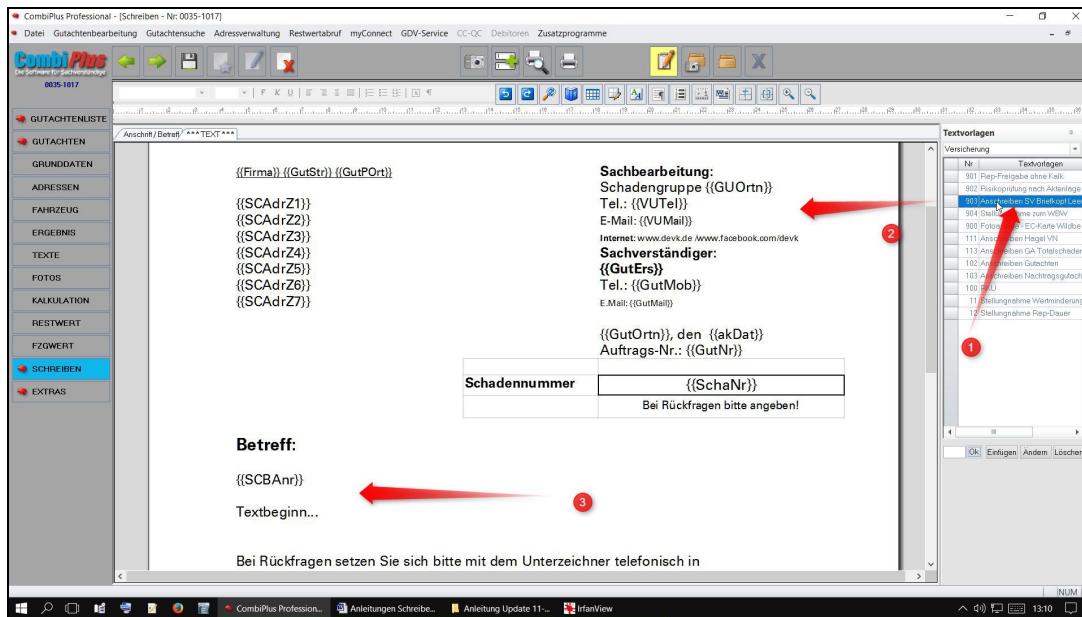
CombiPlus Professional - [Schreiben - Nr: 0035-1017]

Datei Gutachtenbearbeitung Gutachtensuche Adressverwaltung Restwertabruf myConnect GDV-Service CC-QC Debitoren Zusatzprogramme

CombiPlus
Die Software für Sachverständige
0035-1017

GUTACHTENLISTE
GUTACHTEN
GRUNDDATEN
ADRESSEN
FAHRZEUG
ERGEBNIS
TEXTE
FOTOS
KALKULATION
RESTWERT
FZGWERT
SCHREIBEN
EXTRAS

Anschrift / Betreff *** TEXT ***

{{Firma}} {{GutStr}} {{GutPOrt}}

{{SCAdrZ1}}
{{SCAdrZ2}}
{{SCAdrZ3}}
{{SCAdrZ4}}
{{SCAdrZ5}}
{{SCAdrZ6}}
{{SCAdrZ7}}

Sachbearbeitung:
Schadengruppe {{GUOrtn}}
Tel.: {{VUTel}}
E-Mail: {{VUMail}}
Internet: www.devk.de /www.facebook.com/devk
Sachverständiger:
{{GutErs}}
Tel.: {{GutMob}}
E.Mail: {{GutMail}}

{{GutOrtn}}, den {{akDat}}
Auftrags-Nr.: {{GutNr}}

| Schadennummer | {{SchaNr}} |
|---|---|
| | Bei Rückfragen bitte angeben! |

Betreff:

{{SCBAnr}}

Textbeginn...

Bei Rückfragen setzen Sie sich bitte mit dem Unterzeichner telefonisch in

Textvorlagen
Versicherung

| Nr | Textvorlagen |
|---|---|
| 901 | Rep-Freigabe ohne Kalk |
| 902 | Risikoprüfung nach Anlage |
| 903 | Anschreiben SV Briefkopf Lee |
| 904 | Stell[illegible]me zum WBW |
| 900 | Fotoa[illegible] - EC-Karte Wildbe |
| 111 | Ansc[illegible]ben Hagel VN |
| 113 | Ans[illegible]eiben GA Totalschade |
| 102 | An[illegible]reiben Gutachten |
| 103 | An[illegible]reiben Nachtragsgutach |
| 100 | R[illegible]U |
| 11 | Stellungnahme Wertminderung |
| 12 | Stellungnahme Rep-Dauer |

Ok Einfügen Ändern Löschen

1
2
3

NUM

CombiPlus Profession... Anleitungen Schreibe... Anleitung Update 11-... IrfanView 13:10